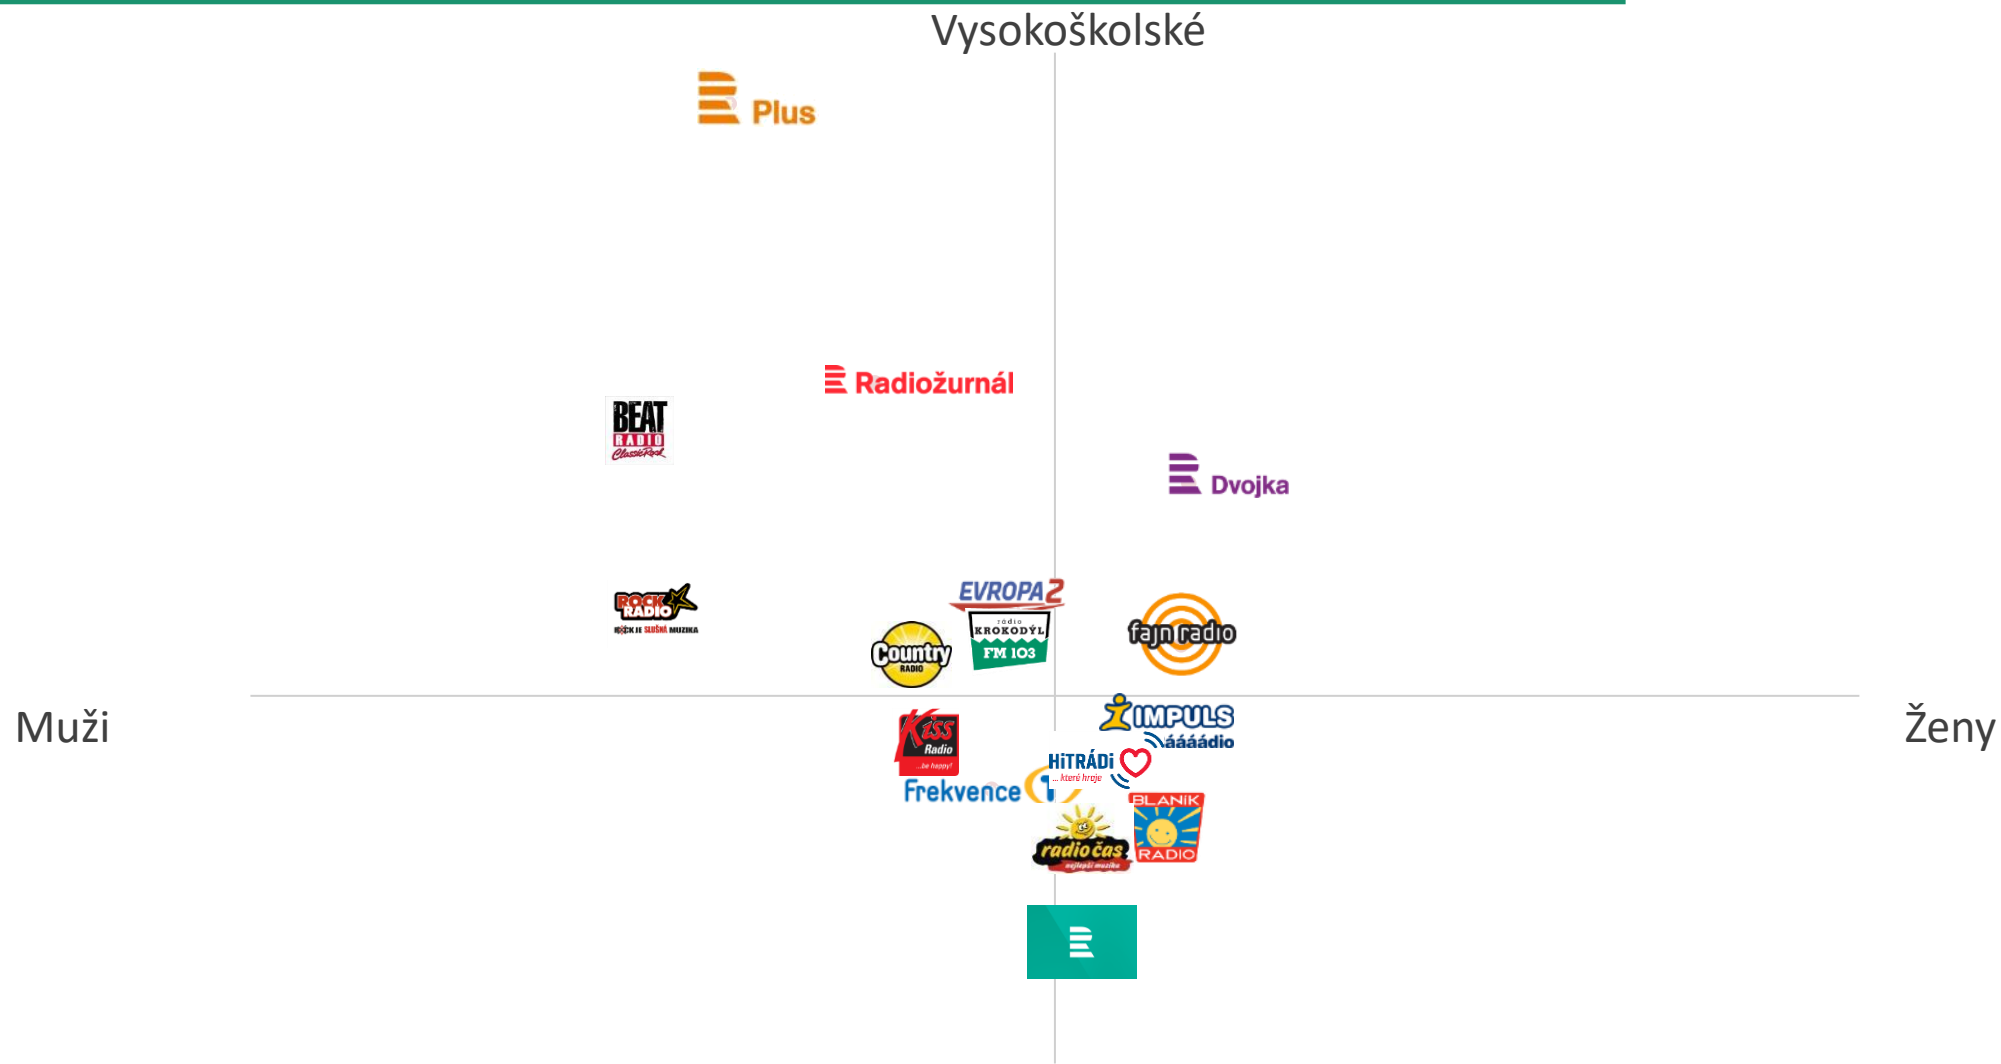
Vysokoškolské

Plus

Radiožurnál

BEAT RADIO Classic Rock

Dvojka

ROCK RADIO ROCK JE SLUŠNÁ MUZIKA

EVROPA 2

rádio KROKODÝL FM 103

Country RADIO

fajn radio

Muži

Ženy

IMPULS áááádio

Kiss Radio ...be happy!

HiTRÁDi ...které hraje

Frekvence 1

BLANÍK RADIO

radio čas nejlepší muzika